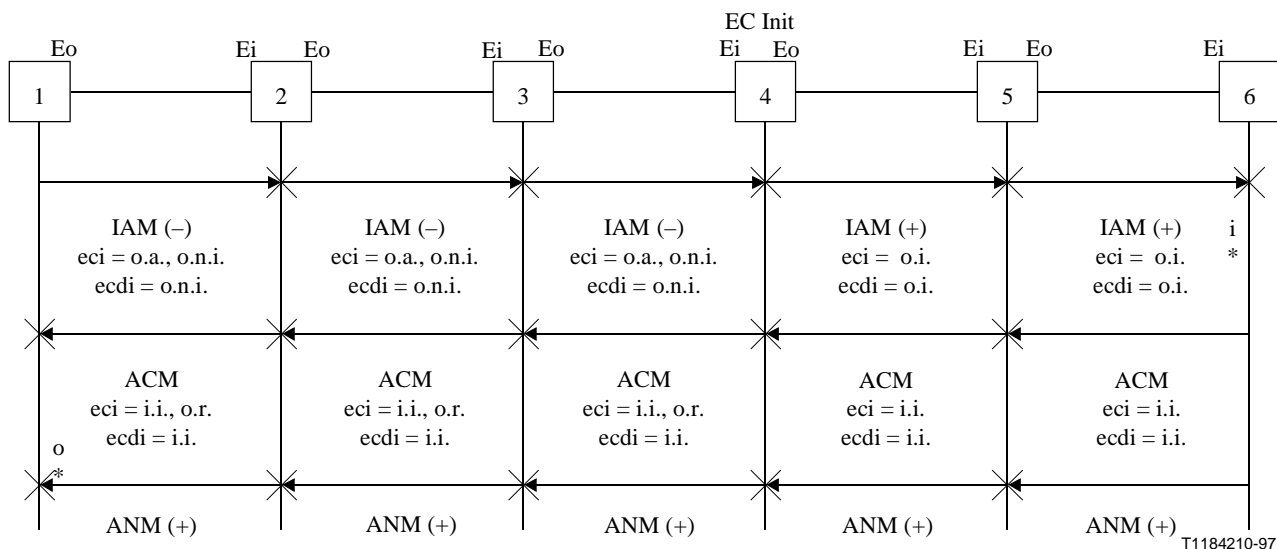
EC Init

Eo
1

Ei Eo
2

Ei Eo
3

Ei Eo
4

Ei Eo
5

Ei
6

IAM (–)
eci = o.a., o.n.i.
ecdi = o.n.i.

IAM (–)
eci = o.a., o.n.i.
ecdi = o.n.i.

IAM (–)
eci = o.a., o.n.i.
ecdi = o.n.i.

IAM (+)
eci = o.i.
ecdi = o.i.

IAM (+)
eci = o.i.
ecdi = o.i.

i
*

ACM
eci = i.i., o.r.
ecdi = i.i.

ACM
eci = i.i., o.r.
ecdi = i.i.

ACM
eci = i.i., o.r.
ecdi = i.i.

ACM
eci = i.i.
ecdi = i.i.

ACM
eci = i.i.
ecdi = i.i.

o
*

ANM (+)

ANM (+)

ANM (+)

ANM (+)

ANM (+)

T1184210-97